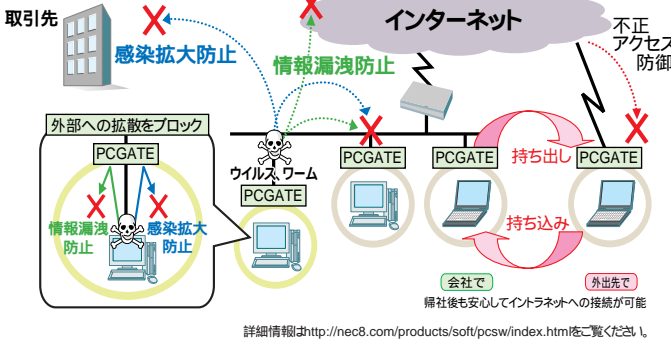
取引先

感染拡大防止

インターネット

不正
アクセス
防御

情報漏洩防止

外部への拡散をブロック

PCGATE

情報漏洩防止

感染拡大防止

ウイルス、ワーム

PCGATE

PCGATE

PCGATE

持ち出し

PCGATE

持ち込み

会社で

外出先で

帰社後も安心してイントラネットへの接続が可能

詳細情報はhttp://nec8.com/products/soft/pcsw/index.htmlをご覧ください。